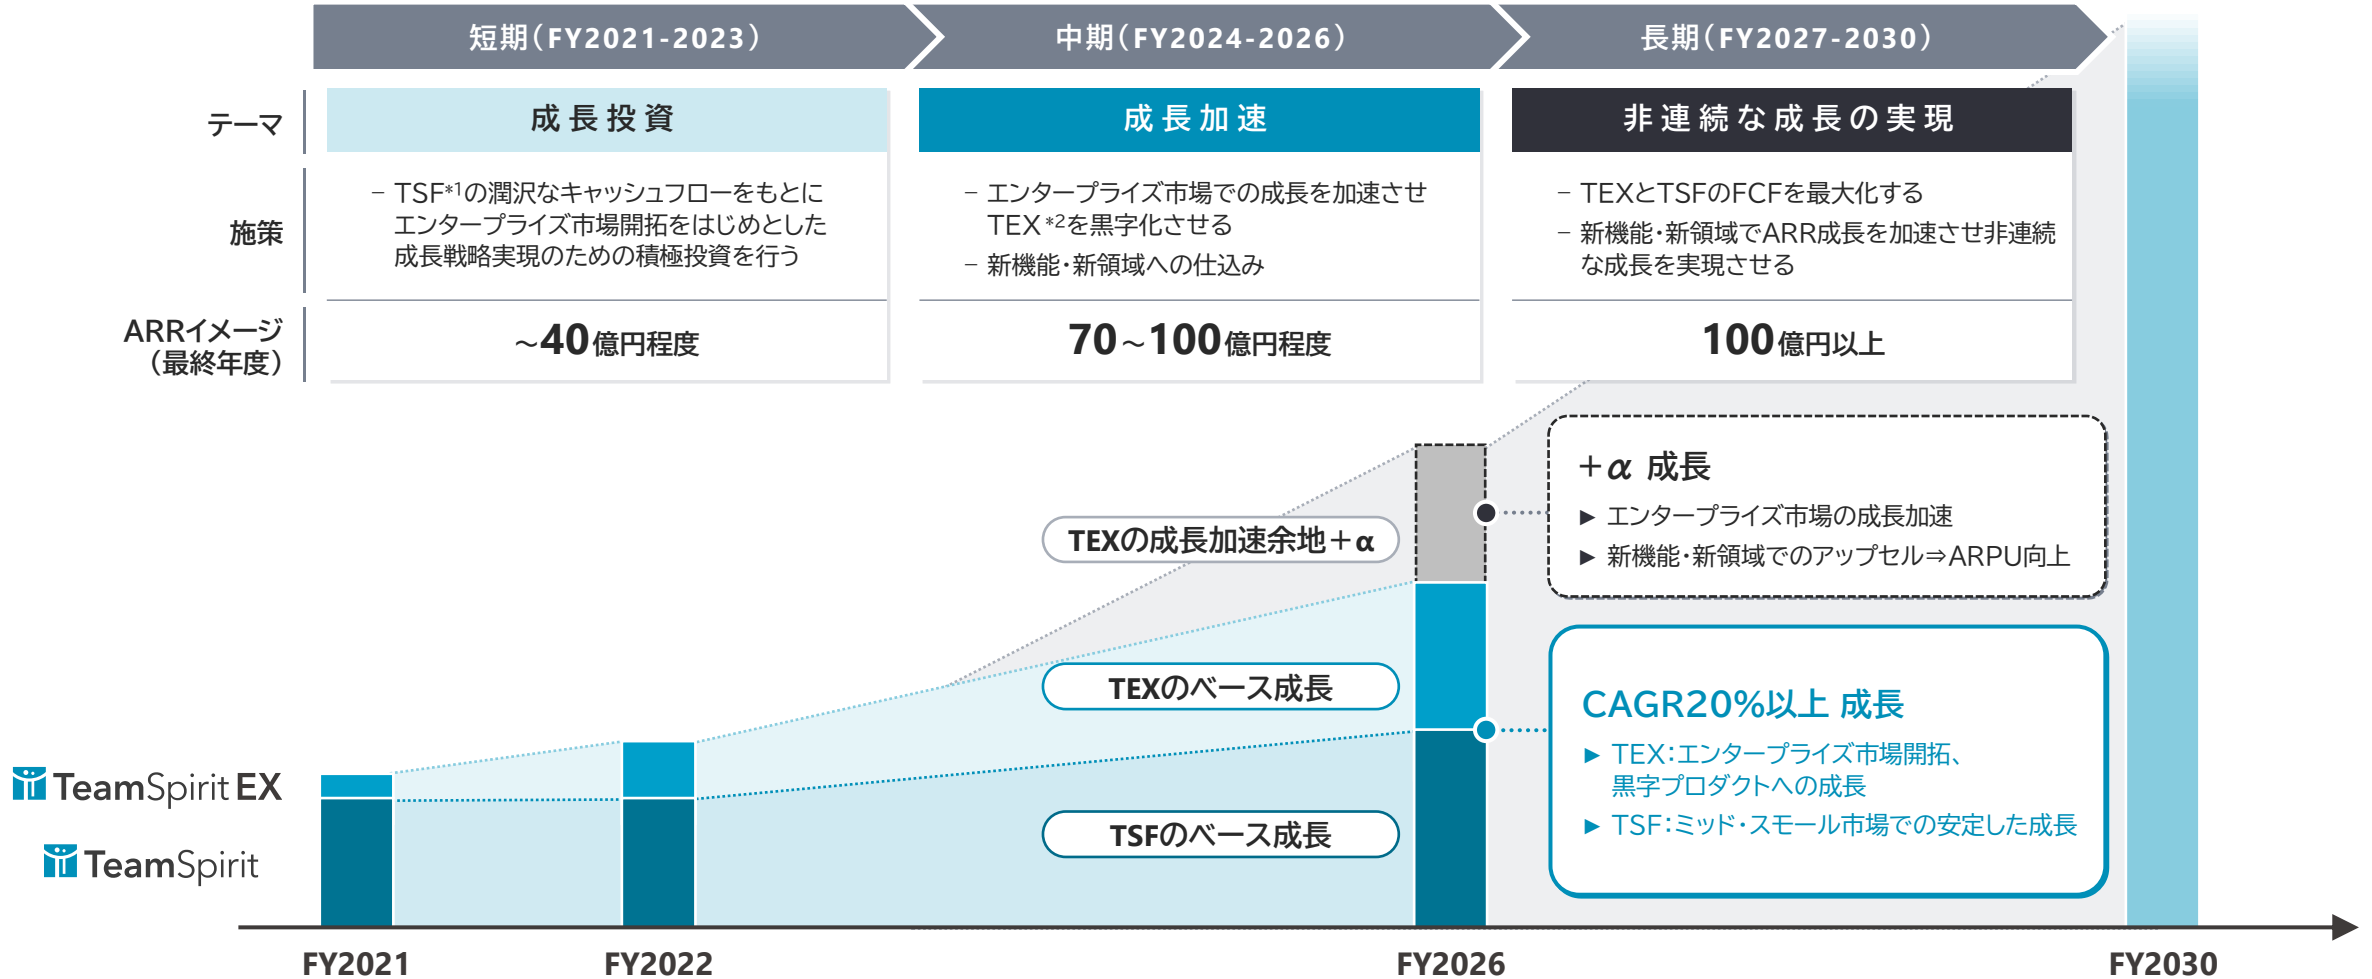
短期（FY2021-2023） 中期（FY2024-2026） 長期（FY2027-2030）

| | | | |
|---|---|---|---|
| テーマ | 成長投資 | 成長加速 | 非連続な成長の実現 |
| 施策 | – TSF*1の潤沢なキャッシュフローをもとにエンタープライズ市場開拓をはじめとした成長戦略実現のための積極投資を行う | – エンタープライズ市場での成長を加速させTEX *2を黒字化させる – 新機能・新領域への仕込み | – TEXとTSFのFCFを最大化する – 新機能・新領域でARR成長を加速させ非連続な成長を実現させる |
| ARRイメージ（最終年度） | ～40億円程度 | 70～100億円程度 | 100億円以上 |

＋α 成長
▶ エンタープライズ市場の成長加速
▶ 新機能・新領域でのアップセル⇒ARPU向上

TEXの成長加速余地＋α

TEXのベース成長

TSFのベース成長

CAGR20%以上 成長
▶ TEX：エンタープライズ市場開拓、黒字プロダクトへの成長
▶ TSF：ミッド・スモール市場での安定した成長

TeamSpirit EX
TeamSpirit

FY2021 FY2022 FY2026 FY2030